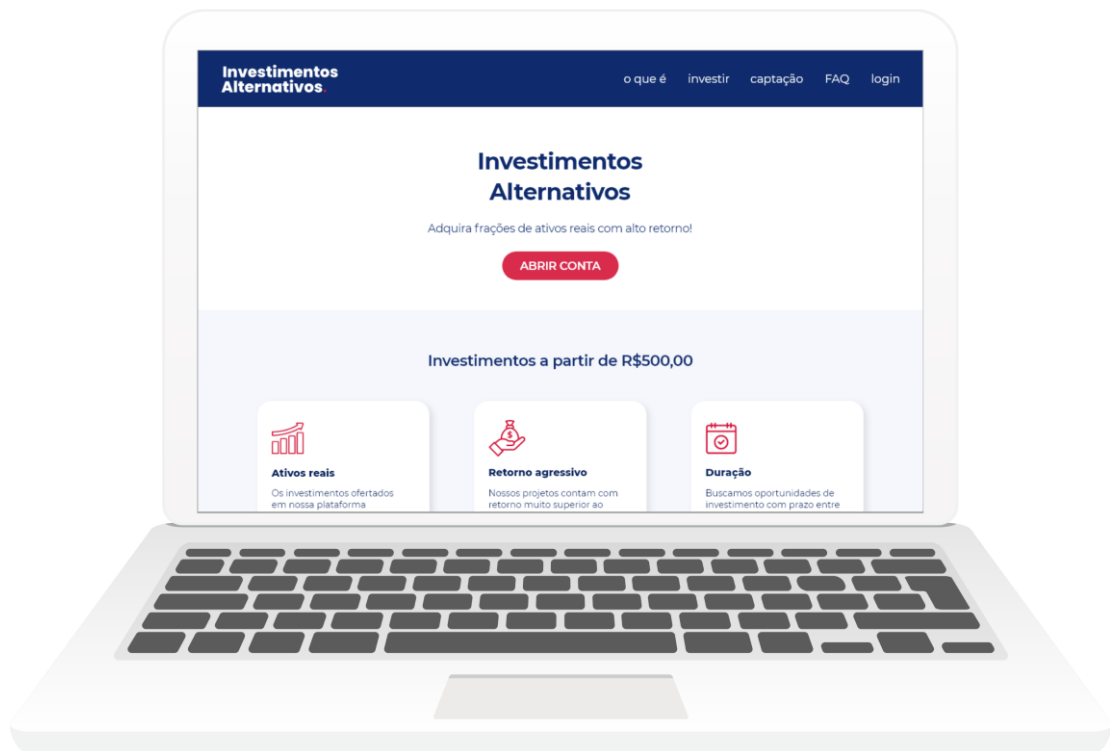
Investimentos Alternativos.

o que é investir captação FAQ login

Investimentos Alternativos

Adquira frações de ativos reais com alto retorno!

ABRIR CONTA

Investimentos a partir de R$500,00

Ativos reais

Os investimentos ofertados em nossa plataforma

Retorno agressivo

Nossos projetos contam com retorno muito superior ao

Duração

Buscamos oportunidades de investimento com prazo entre